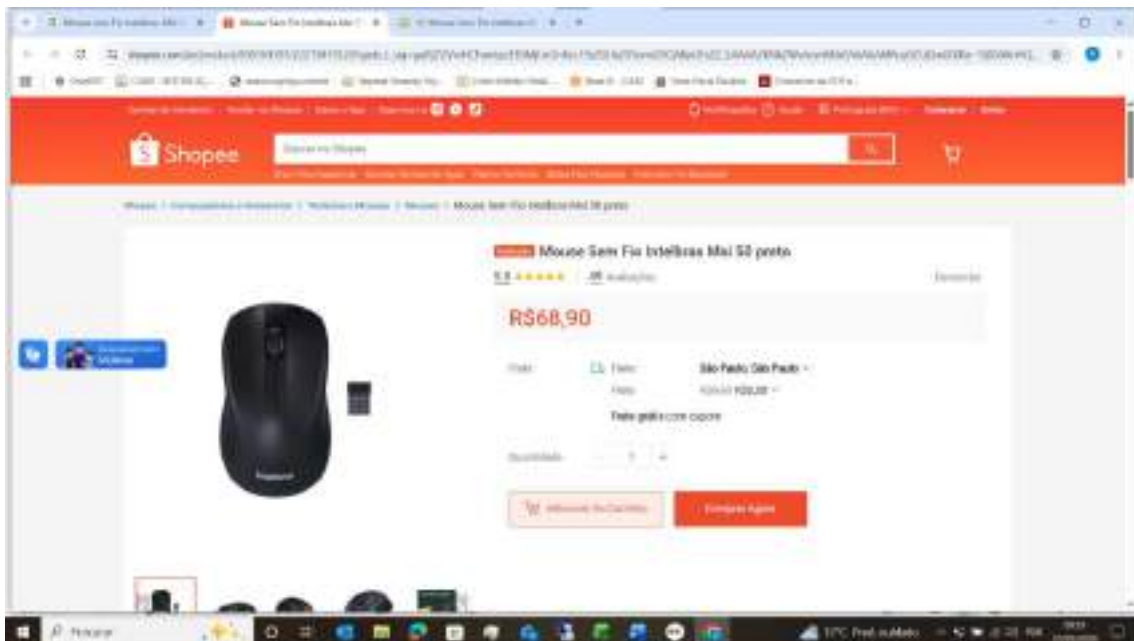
Shopee

Buscar no Shopee

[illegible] Mouse Sem Fio Intelbras Msi 50 preto

Mouse Sem Fio Intelbras Msi 50 preto

5.0 ★★★★★ | 28 Avaliações

R$68,90

Frete

São Paulo, São Paulo

R$20,00

Frete grátis com cupom

Quantidade

- 1 +

Adicionar Ao Carrinho

Comprar Agora

Pesquisar